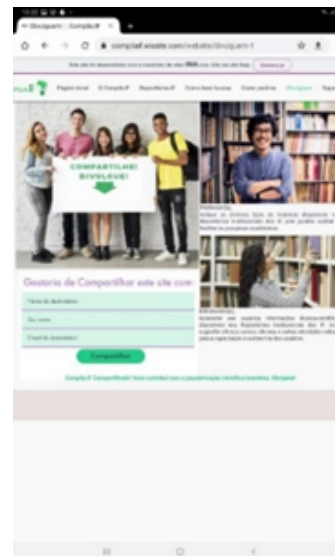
Divulgue-nos | CompartIF

compartif.wixsite.com/website/divulgue-n-1

Página inicial | O CompartIF | Repositórios IF | Como fazer buscas | Como publicar | Divulgue | Sug

COMPARTILHE! DIVULGUE!

Gostaria de Compartilhar este site com

Nome do destinatário

Seu nome

E-mail do destinatário

Compartilhar

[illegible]